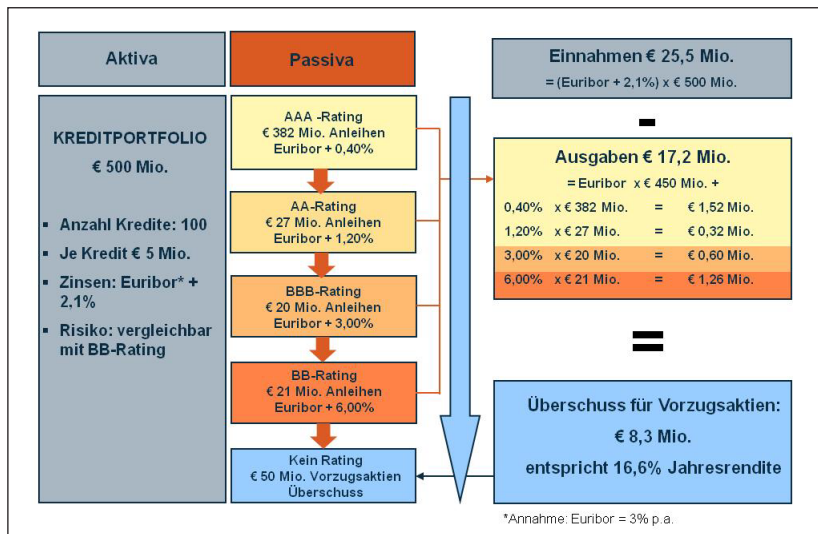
Aktiva

Passiva

Einnahmen € 25,5 Mio.

= (Euribor + 2,1%) x € 500 Mio.

KREDITPORTFOLIO

€ 500 Mio.

▪ Anzahl Kredite: 100

▪ Je Kredit € 5 Mio.

▪ Zinsen: Euribor* + 2,1%

▪ Risiko: vergleichbar mit BB-Rating

AAA -Rating
€ 382 Mio. Anleihen
Euribor + 0,40%

AA-Rating
€ 27 Mio. Anleihen
Euribor + 1,20%

BBB-Rating
€ 20 Mio. Anleihen
Euribor + 3,00%

BB-Rating
€ 21 Mio. Anleihen
Euribor + 6,00%

Kein Rating
€ 50 Mio. Vorzugsaktien
Überschuss

-

Ausgaben € 17,2 Mio.

= Euribor x € 450 Mio. +

| | | | |
|---|---|---|---|
| 0,40% | x € 382 Mio. | = | € 1,52 Mio. |
| 1,20% | x € 27 Mio. | = | € 0,32 Mio. |
| 3,00% | x € 20 Mio. | = | € 0,60 Mio. |
| 6,00% | x € 21 Mio. | = | € 1,26 Mio. |

=

Überschuss für Vorzugsaktien:

€ 8,3 Mio.

entspricht 16,6% Jahresrendite

*Annahme: Euribor = 3% p.a.